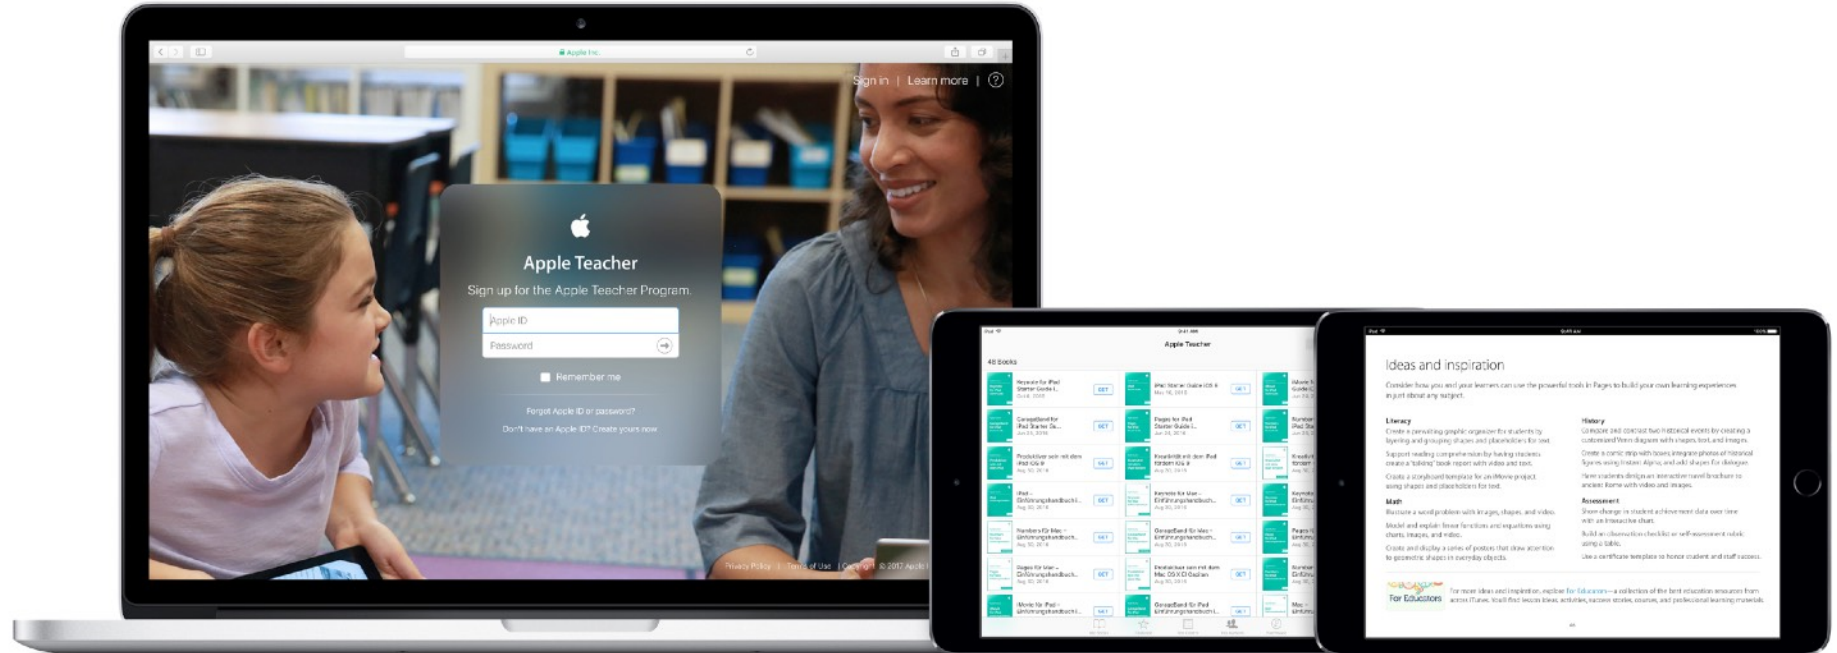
Apple Inc.

Sign in | Learn more | ?

Apple Teacher

Sign up for the Apple Teacher Program.

Apple ID

Password

Remember me

Forgot Apple ID or password?

Don't have an Apple ID? Create yours now

Privacy Policy | Terms of Use | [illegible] © 2017 Apple Inc.

Apple Teacher

48 Books

Keynote für iPad Starter Guide i... GET

iPad Starter Guide iOS 9 GET

Garageband for iPad Starter Gu... GET

Pages for iPad Starter Guide i... GET

Produktiver sein mit dem iPad iOS 9 GET

Kreativität mit dem iPad fördern iOS 9 GET

iPad – Einführungshandbuch i... GET

Keynote für Mac – Einführungshandbuch... GET

Numbers für Mac – Einführungshandbuch... GET

GarageBand für Mac – Einführungshandbuch... GET

Pages für Mac – Einführungshandbuch... GET

Produktiver sein mit dem Mac OS X El Capitan GET

iMovie für iPad – Einführungshandbuch i... GET

GarageBand für iPad Einführungshandbuch i... GET

Ideas and inspiration

Consider how you and your learners can use the powerful tools in Pages to build your own learning experiences in just about any subject.

Literacy
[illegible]

History
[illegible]

Math
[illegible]

Assessment
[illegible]

For Educators

For more ideas and inspiration, explore For Educators—a collection of the best education resources from across iTunes. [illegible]